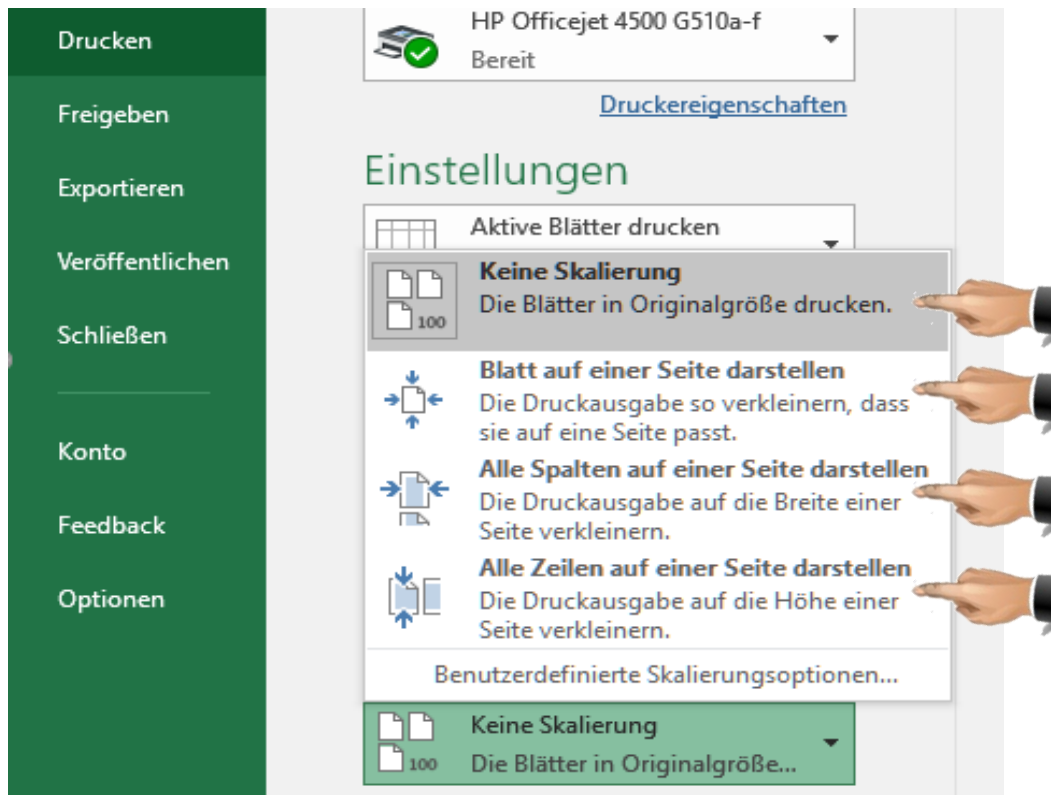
Drucken

Freigeben

Exportieren

Veröffentlichen

Schließen

Konto

Feedback

Optionen

HP Officejet 4500 G510a-f
Bereit

Druckereigenschaften

Einstellungen

Aktive Blätter drucken

100
Keine Skalierung
Die Blätter in Originalgröße drucken.

Blatt auf einer Seite darstellen
Die Druckausgabe so verkleinern, dass sie auf eine Seite passt.

Alle Spalten auf einer Seite darstellen
Die Druckausgabe auf die Breite einer Seite verkleinern.

Alle Zeilen auf einer Seite darstellen
Die Druckausgabe auf die Höhe einer Seite verkleinern.

Benutzerdefinierte Skalierungsoptionen...

100
Keine Skalierung
Die Blätter in Originalgröße...